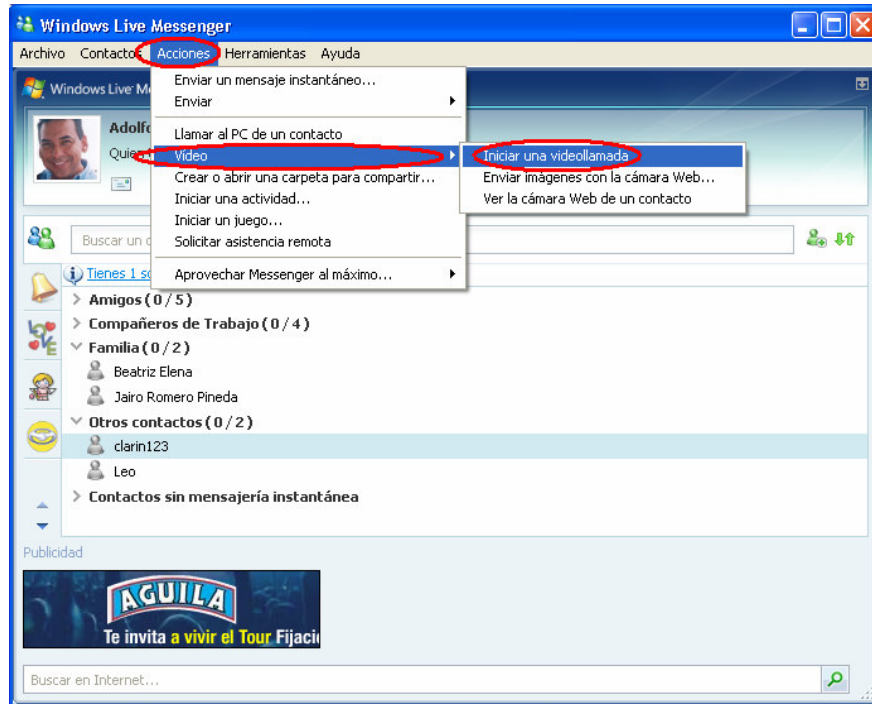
Windows Live Messenger

Archivo Contactos Acciones Herramientas Ayuda

Windows Live M

Adolf

Quie

Enviar un mensaje instantáneo...
Enviar
Llamar al PC de un contacto
Video
Crear o abrir una carpeta para compartir...
Iniciar una actividad...
Iniciar un juego...
Solicitar asistencia remota
Aprovechar Messenger al máximo...

Iniciar una videollamada
Enviar imágenes con la cámara Web...
Ver la cámara Web de un contacto

Buscar un c

Tienes 1 so

Amigos (0/5)
Compañeros de Trabajo (0/4)
Familia (0/2)
Beatriz Elena
Jairo Romero Pineda
Otros contactos (0/2)
clarin123
Leo
Contactos sin mensajería instantánea

Publicidad

AGUILA
Te invita a vivir el Tour Fijaci

Buscar en Internet...